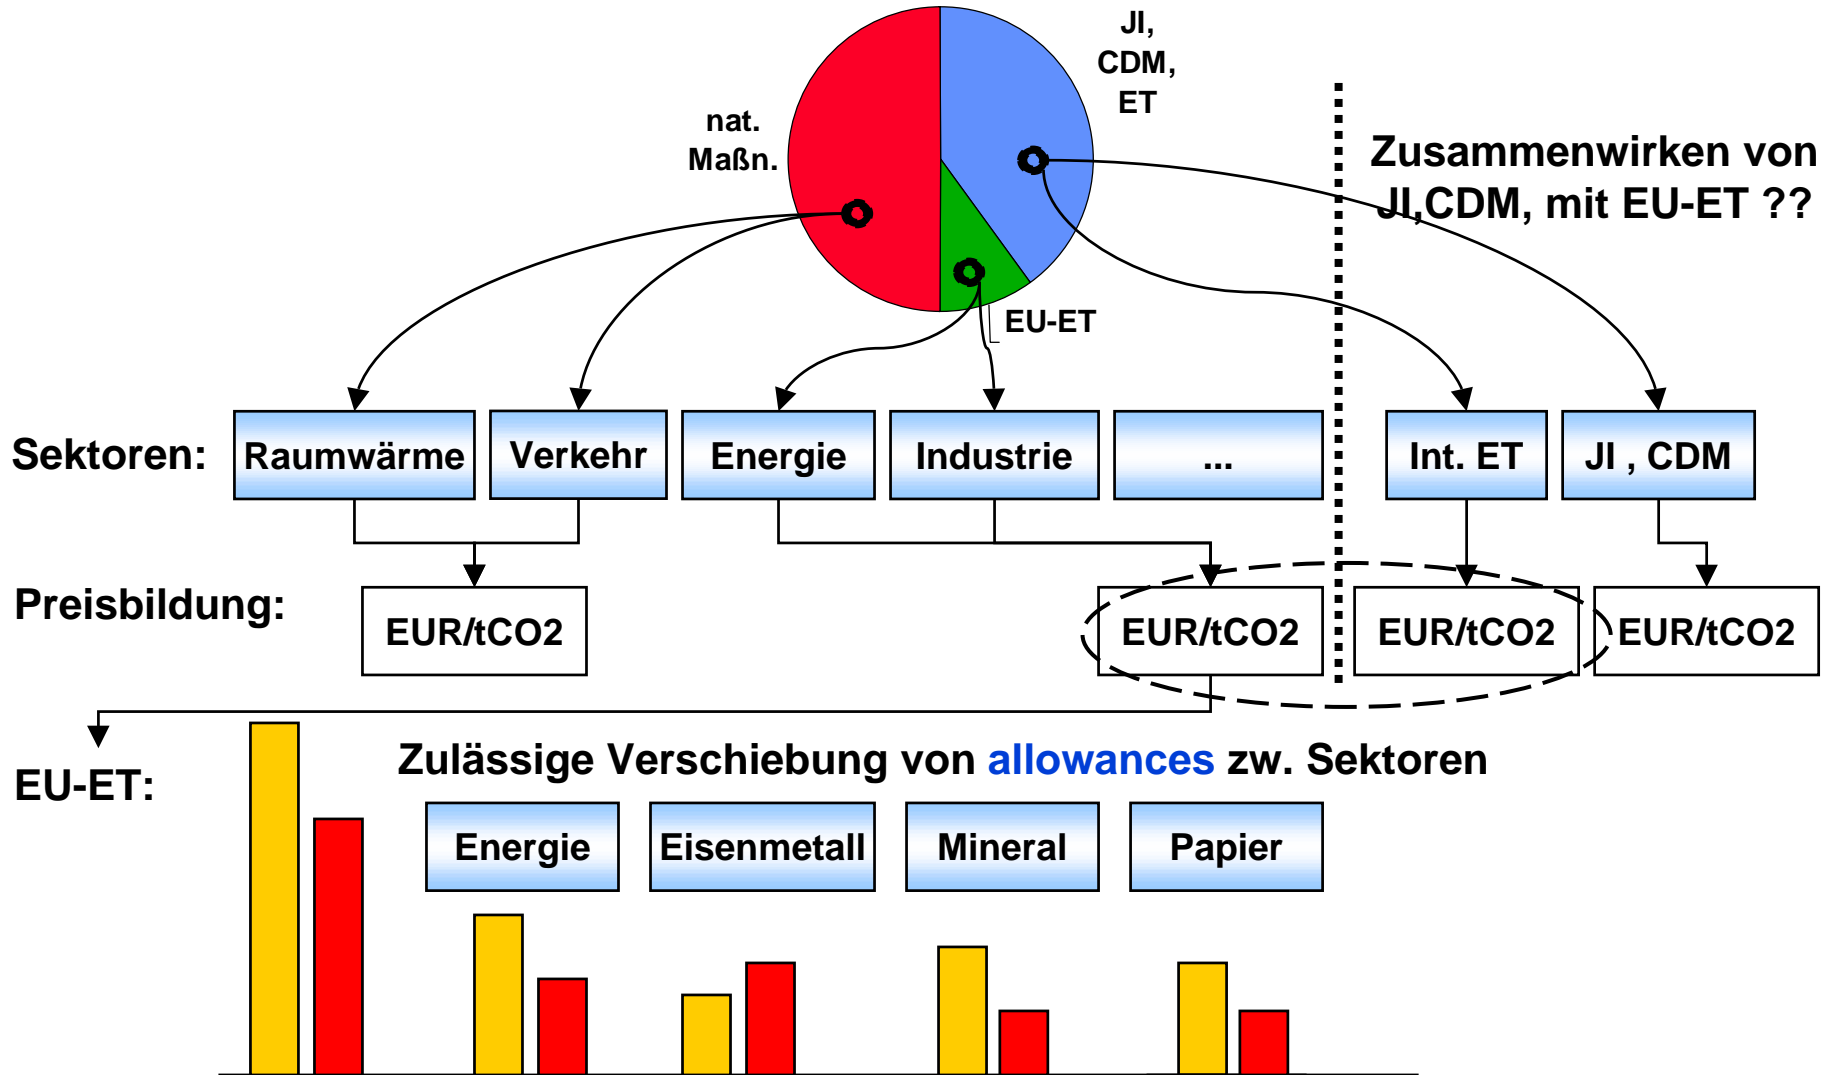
JI, CDM, ET

nat. Maßn.

EU-ET

Zusammenwirken von JI,CDM, mit EU-ET ??

Sektoren: Raumwärme Verkehr Energie Industrie ... Int. ET JI , CDM

Preisbildung: EUR/tCO2 EUR/tCO2 EUR/tCO2 EUR/tCO2

EU-ET:

Zulässige Verschiebung von allowances zw. Sektoren

Energie Eisenmetall Mineral Papier